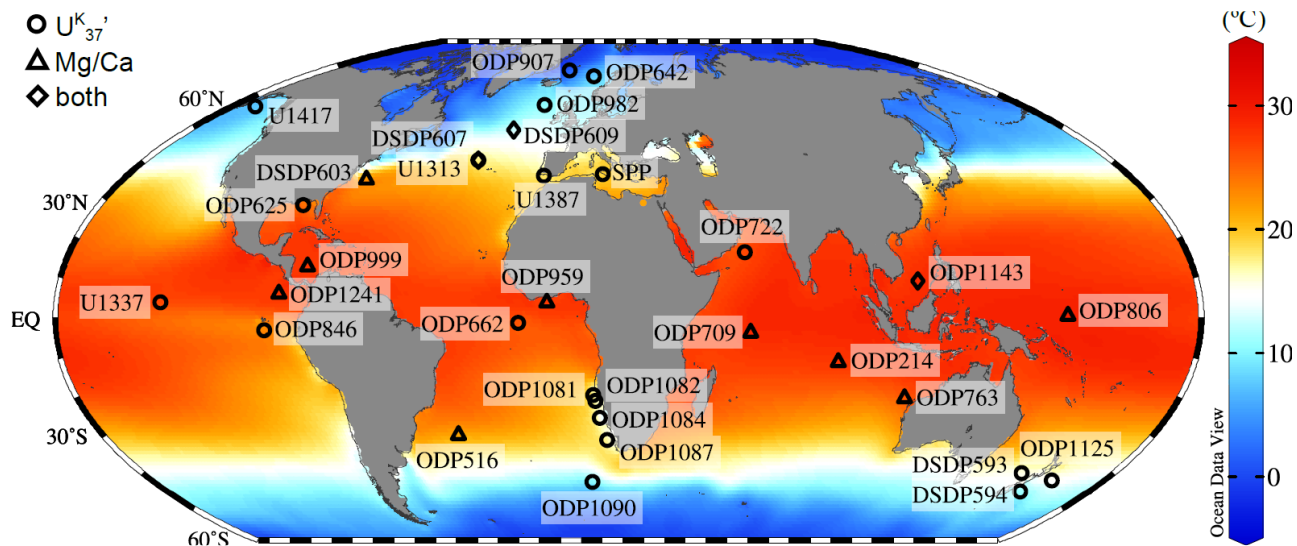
$U^{K}_{37}$'
Mg/Ca
both

60°N
30°N
EQ
30°S
60°S

ODP907
ODP642
ODP982
U1417
DSDP607
DSDP609
DSDP603
U1313
U1387
SPP
ODP625
ODP722
ODP999
ODP959
ODP1143
U1337
ODP1241
ODP846
ODP662
ODP709
ODP806
ODP214
ODP1081
ODP1082
ODP1084
ODP763
ODP1087
ODP516
DSDP593
ODP1125
DSDP594
ODP1090

(°C)
30
20
10
0
Ocean Data View